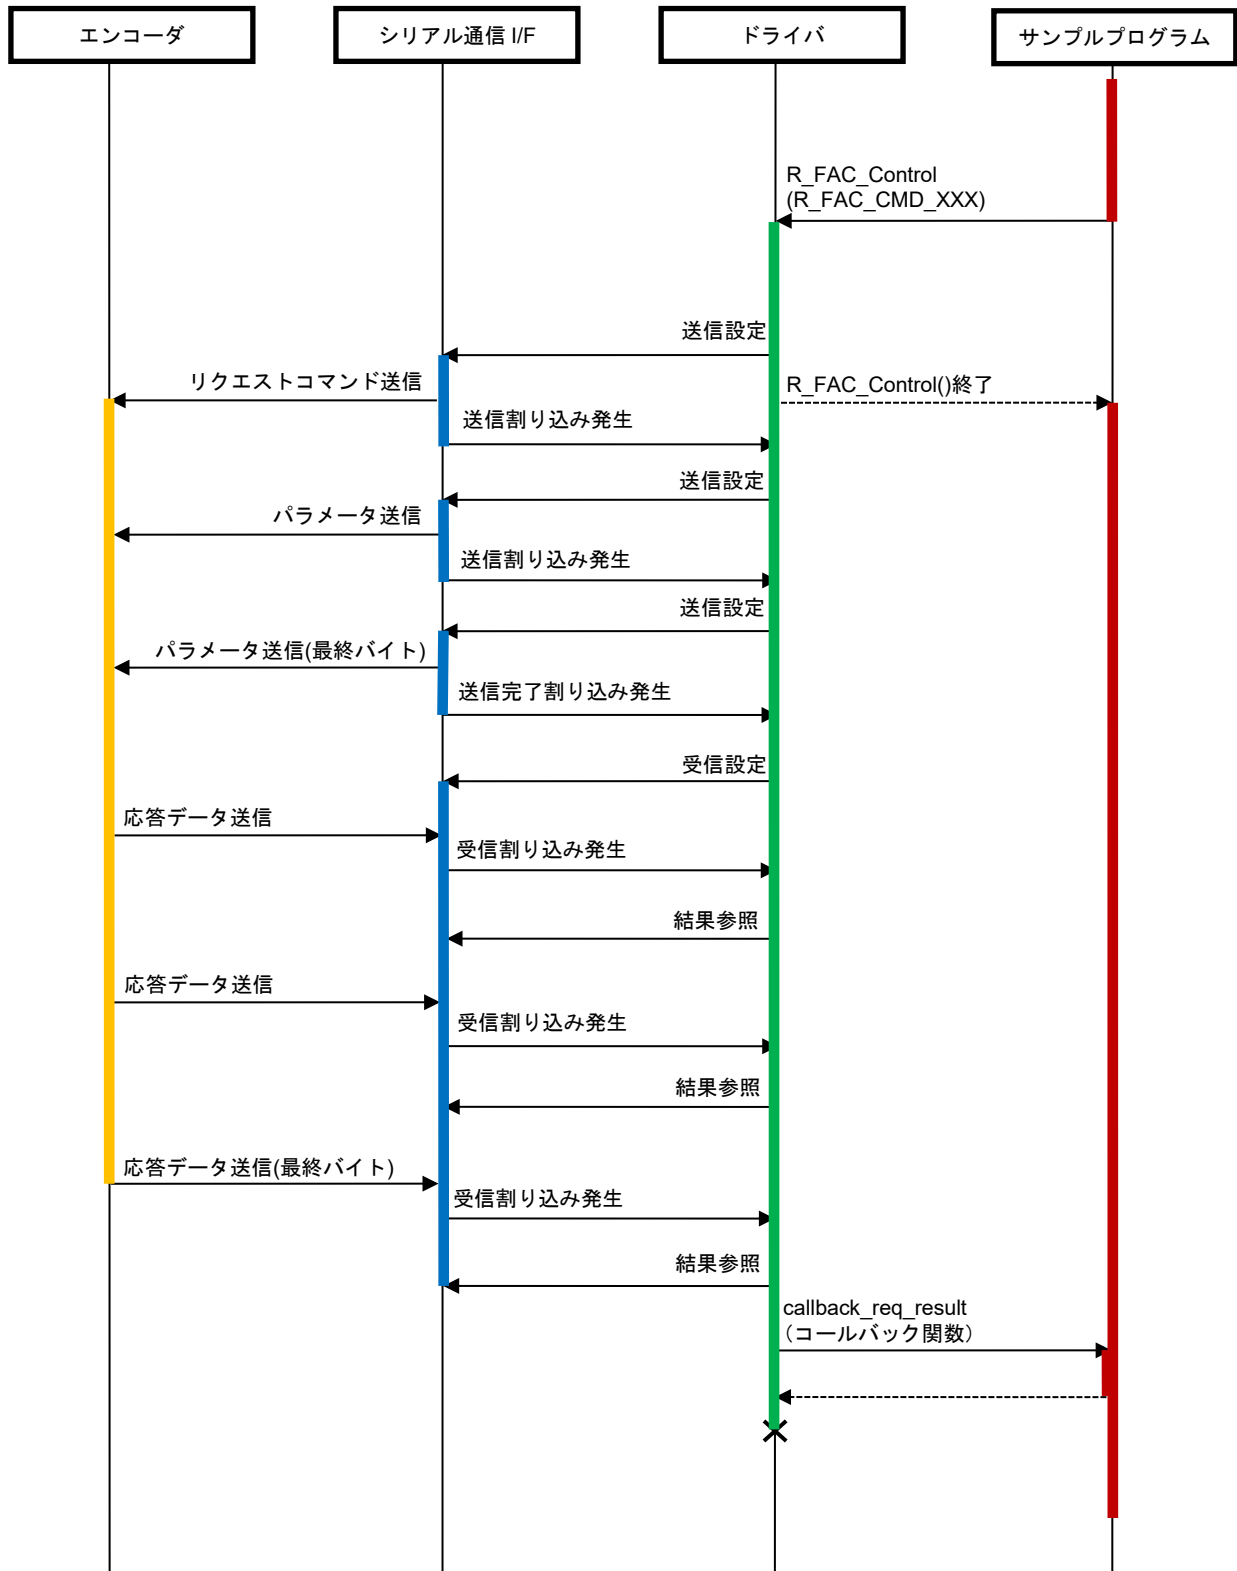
エンコーダ

シリアル通信 I/F

ドライバ

サンプルプログラム

R_FAC_Control
(R_FAC_CMD_XXX)

送信設定

リクエストコマンド送信

R_FAC_Control()終了

送信割り込み発生

送信設定

パラメータ送信

送信割り込み発生

送信設定

パラメータ送信(最終バイト)

送信完了割り込み発生

受信設定

応答データ送信

受信割り込み発生

結果参照

応答データ送信

受信割り込み発生

結果参照

応答データ送信(最終バイト)

受信割り込み発生

結果参照

callback_req_result
(コールバック関数)